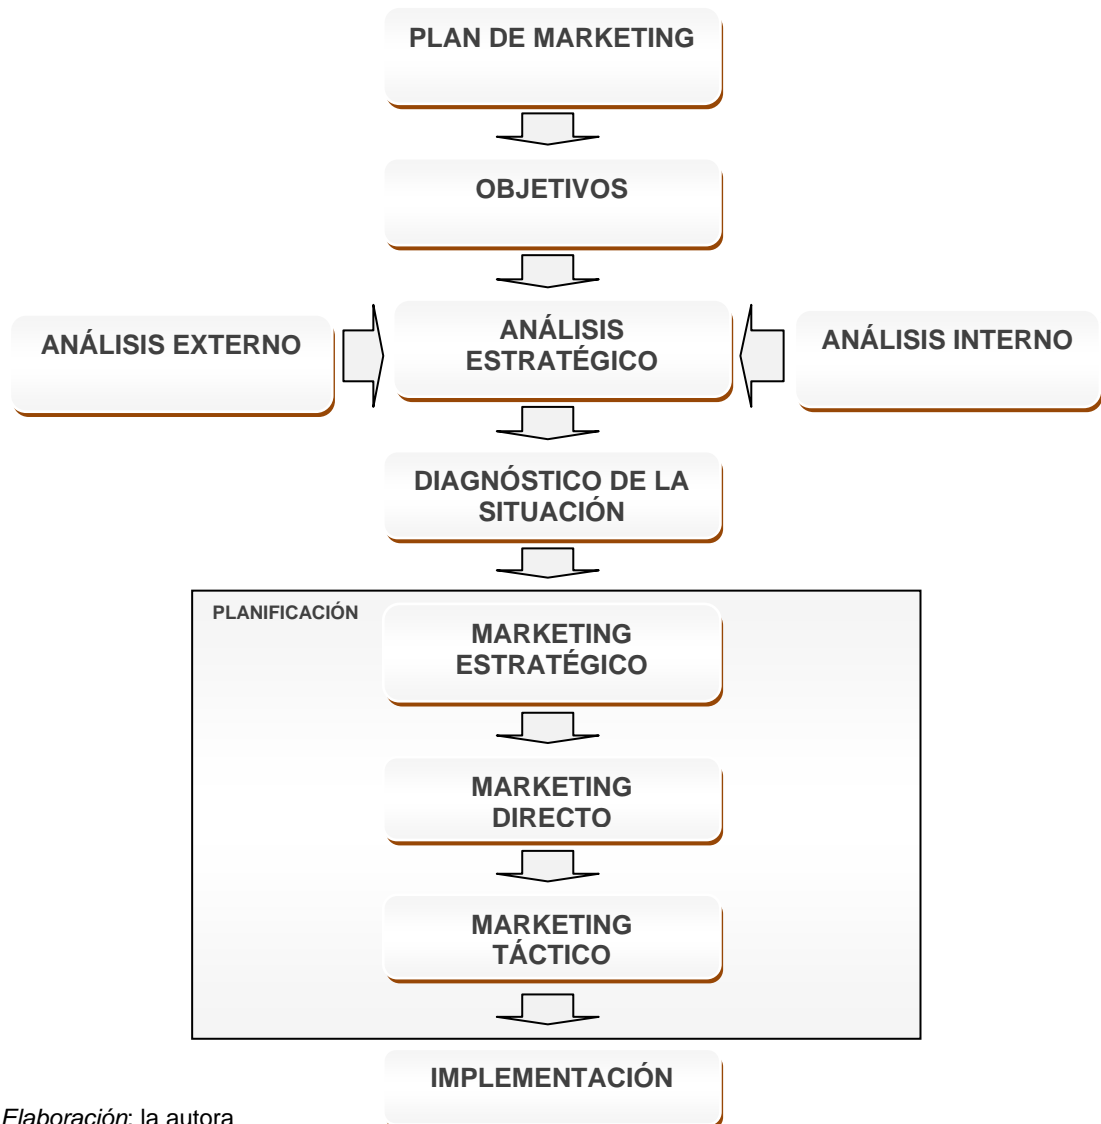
PLAN DE MARKETING

OBJETIVOS

ANÁLISIS EXTERNO

ANÁLISIS ESTRATÉGICO

ANÁLISIS INTERNO

DIAGNÓSTICO DE LA SITUACIÓN

PLANIFICACIÓN

MARKETING ESTRATÉGICO

MARKETING DIRECTO

MARKETING TÁCTICO

IMPLEMENTACIÓN

*Elaboración*: la autora